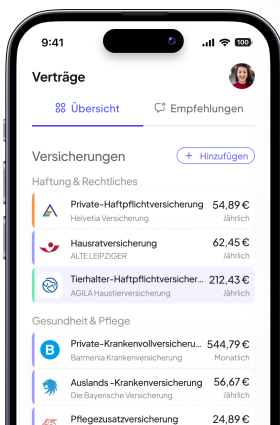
9:41

100

Verträge

Übersicht

Empfehlungen

Versicherungen

+ Hinzufügen

Haftung & Rechtliches

Private-Haftpflichtversicherung
Helvetia Versicherung
54,89 €
Jährlich

Hausratversicherung
ALTE LEIPZIGER
62,45 €
Jährlich

Tierhalter-Haftpflichtversicher...
AGILA Haustierversicherung
212,43 €
Jährlich

Gesundheit & Pflege

Private-Krankenvollversicheru...
Barmenia Krankenversicherung
544,79 €
Monatlich

Auslands-Krankenversicherung
Die Bayerische Versicherung
56,67 €
Jährlich

Pflegezusatzversicherung
24,89 €